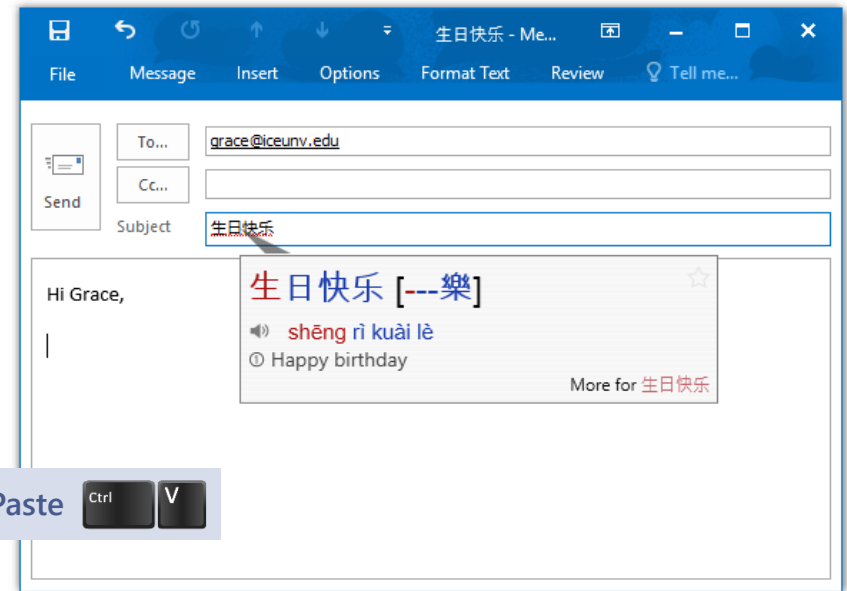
生日快乐 - Me...

File Message Insert Options Format Text Review Tell me...

Send

To...

grace@iceunv.edu

Cc...

Subject

生日快乐

Hi Grace,

生日快乐 [---樂]

shēng rì kuài lè

Happy birthday

More for 生日快乐

Paste Ctrl V